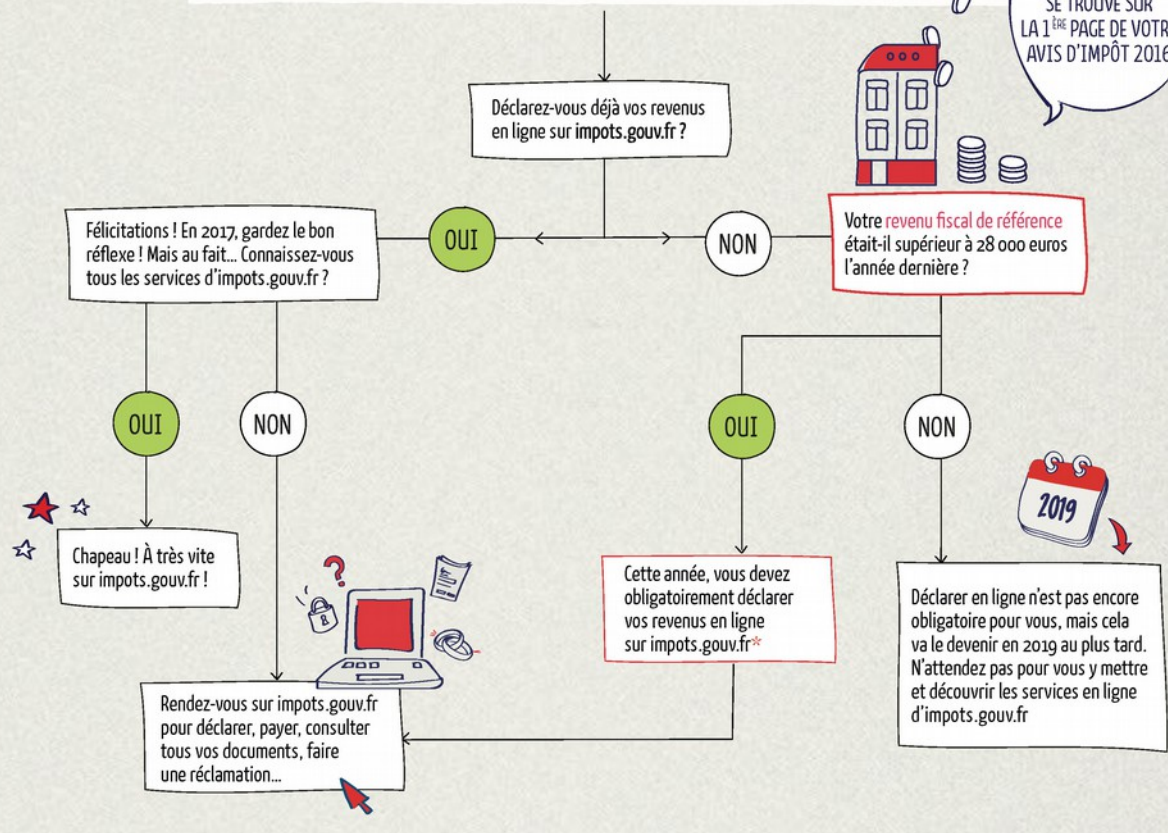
SE TROUVE SUR LA $1^{ÈRE}$ PAGE DE VOTR AVIS D'IMPÔT 2016

Déclarez-vous déjà vos revenus en ligne sur impots.gouv.fr ?

Félicitations ! En 2017, gardez le bon réflexe ! Mais au fait... Connaissez-vous tous les services d'impots.gouv.fr ?

OUI

NON

Votre revenu fiscal de référence était-il supérieur à 28 000 euros l'année dernière ?

OUI

NON

OUI

NON

2019

Chapeau ! À très vite sur impots.gouv.fr !

Cette année, vous devez obligatoirement déclarer vos revenus en ligne sur impots.gouv.fr*

Déclarer en ligne n'est pas encore obligatoire pour vous, mais cela va le devenir en 2019 au plus tard. N'attendez pas pour vous y mettre et découvrir les services en ligne d'impots.gouv.fr

Rendez-vous sur impots.gouv.fr pour déclarer, payer, consulter tous vos documents, faire une réclamation...